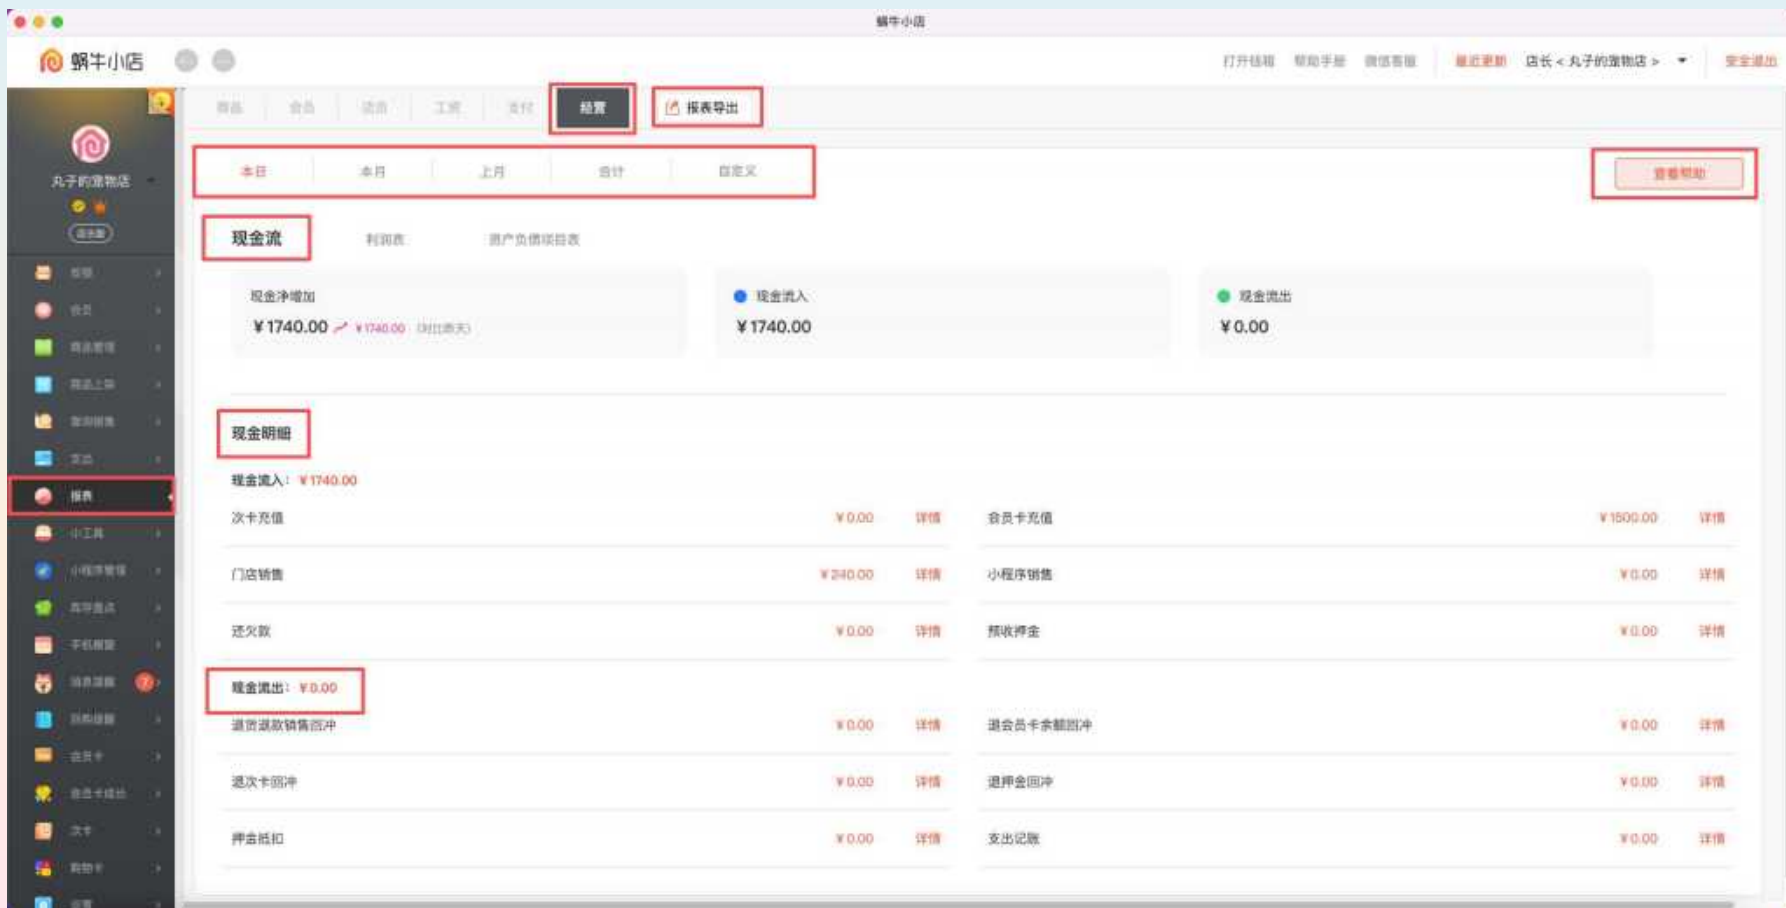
蜗牛小店

蜗牛小店

打开钱箱 帮助手册 微信客服 最近更新 店长 < 丸子的宠物店 > 安全退出

丸子的宠物店

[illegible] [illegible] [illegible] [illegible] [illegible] 经营 报表导出

本日 本月 上月 合计 自定义

查看帮助

报表

现金流 利润表 资产负债项目表

现金净增加
¥1740.00 ¥1740.00 (对比昨天)

现金流入
¥1740.00

现金流出
¥0.00

现金明细

现金流入: ¥1740.00

| | | | | | |
|---|---|---|---|---|---|
| 次卡充值 | ¥0.00 | 详情 | 会员卡充值 | ¥1500.00 | 详情 |
| 门店销售 | ¥240.00 | 详情 | 小程序销售 | ¥0.00 | 详情 |
| 还欠款 | ¥0.00 | 详情 | 预收押金 | ¥0.00 | 详情 |

现金流出: ¥0.00

| | | | | | |
|---|---|---|---|---|---|
| 退货退款销售回冲 | ¥0.00 | 详情 | 退会员卡余额回冲 | ¥0.00 | 详情 |
| 退次卡回冲 | ¥0.00 | 详情 | 退押金回冲 | ¥0.00 | 详情 |
| 押金抵扣 | ¥0.00 | 详情 | 支出记账 | ¥0.00 | 详情 |